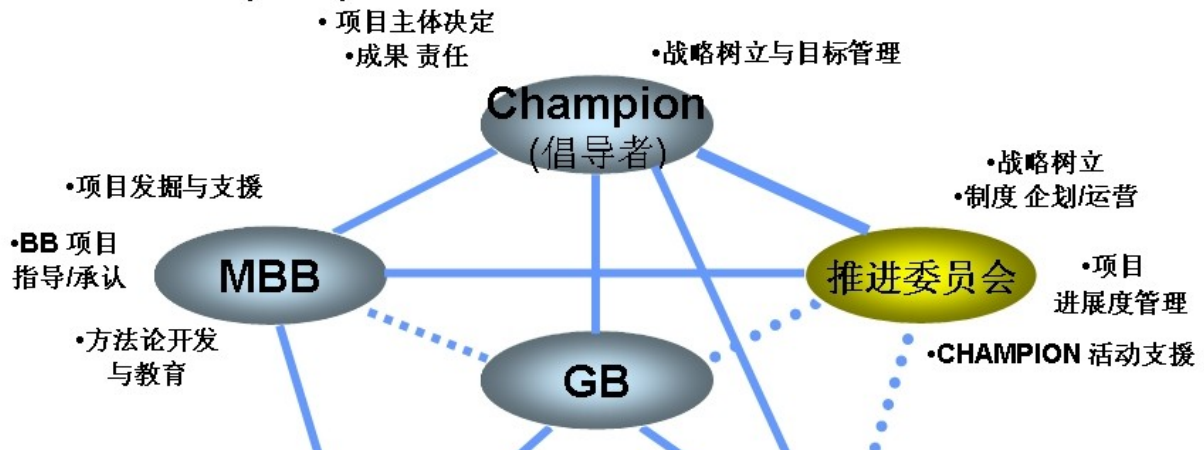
•项目主体决定
•成果 责任

•战略树立与目标管理

Champion
(倡导者)

•项目发掘与支援

•BB 项目
指导/承认

MBB

•方法论开发
与教育

•战略树立
•制度 企划/运营

推进委员会

•项目
进展度管理

•CHAMPION 活动支援

GB